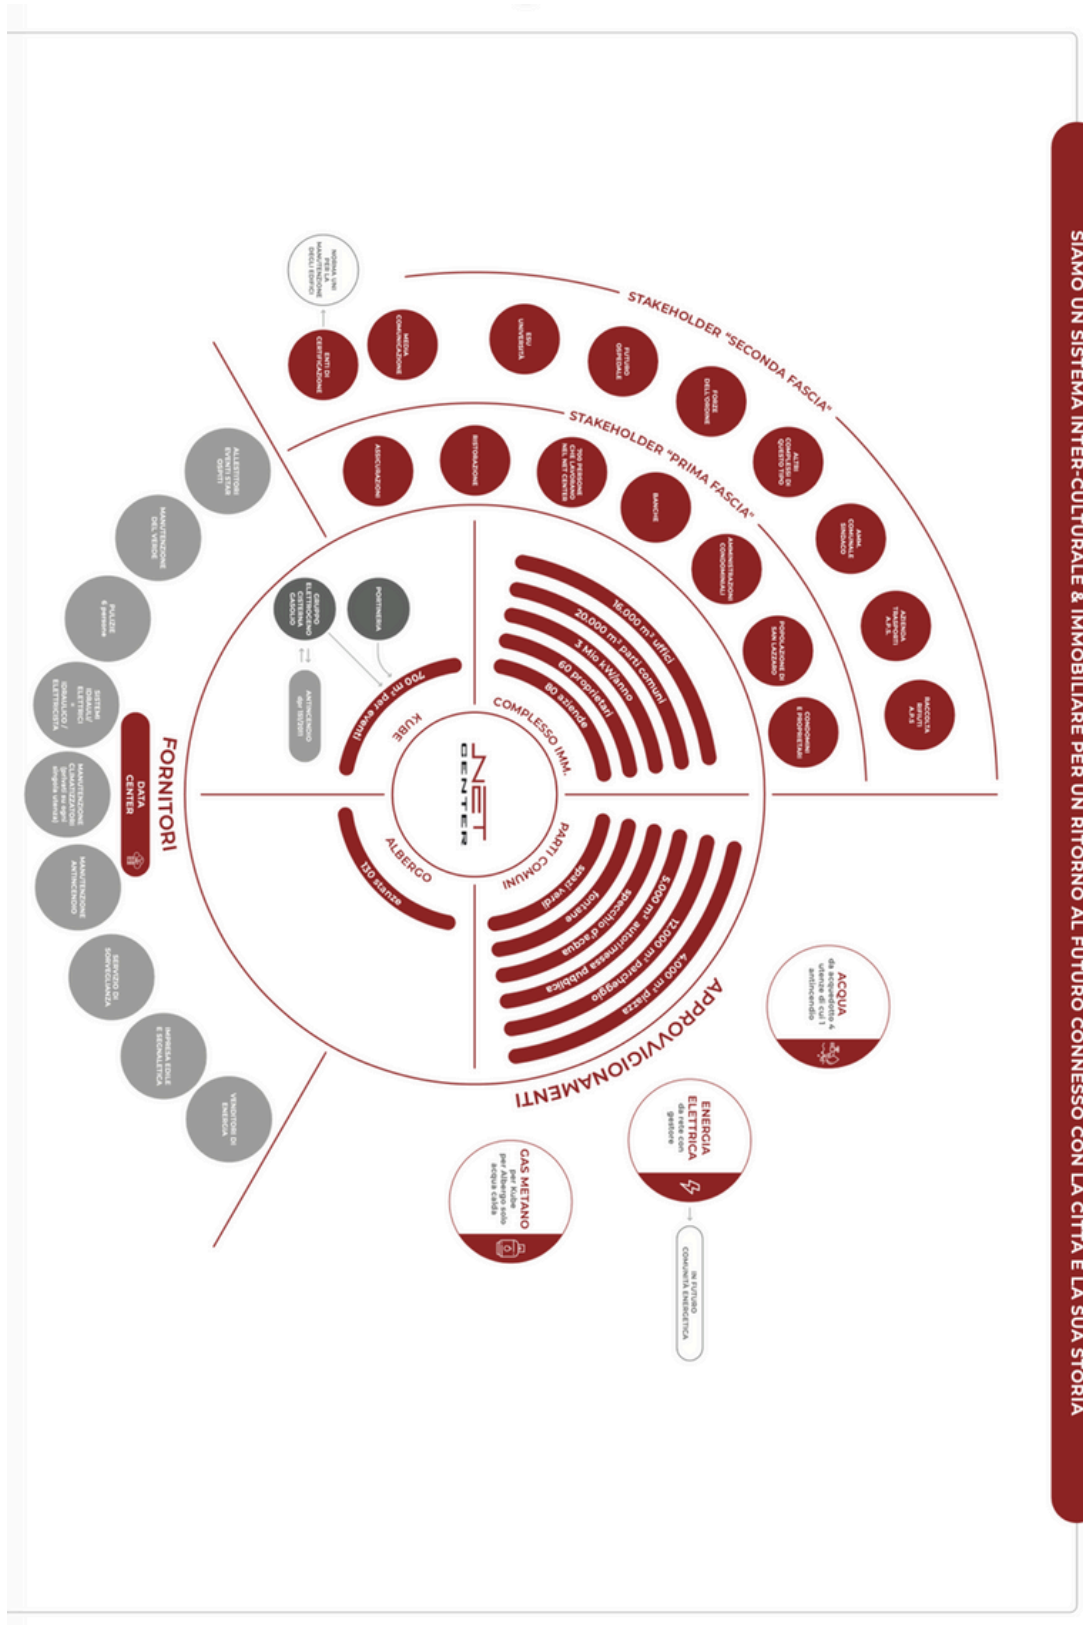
SIAMO UN SISTEMA INTER-CULTURALE & IMMOBILIARE PER UN RITORNO AL FUTURO CONNESSO CON LA CITTÀ E LA SUA STORIA

STAKEHOLDER "SECONDA FASCIA"

RACCOLTA RIFIUTI A.P.S.

AZIENDA TRASPORTI A.P.S.

AMM. COMUNALE SINDACO

ALTRI COMPLESSI DI QUESTO TIPO

FORZE DELL'ORDINE

FUTURO OSPEDALE

EDU UNIVERSITÀ

MEDIA COMUNICAZIONE

ENTI DI CERTIFICAZIONE

NORMA UNI PER LA MANUTENZIONE DEGLI EDIFICI

STAKEHOLDER "PRIMA FASCIA"

CONDOMINI E PROPRIETARI

POPOLAZIONE DI SAN LAZZARO

AMMINISTRAZIONI CONDOMINIALI

BANCHE

700 PERSONE CHE LAVORANO NEL NET CENTER

RISTORAZIONE

ASSICURAZIONI

COMPLESSO IMM.

16.000 m² uffici

20.000 m² parti comuni

3 Mio kWh/anno

60 proprietari

80 aziende

KUBE

700 m² per eventi

PORTINERIA

GRUPPO ELETTROGENO CISTERNA GASOLIO

ANTINCENDIO Agriflori

NET CENTER

PARTI COMUNI

spazi verdi

fontane

specchi d'acqua

5.000 m² autorimessa pubblica

12.000 m² parcheggio

4.000 m² piazza

ALBERGO

130 stanze

APPROVVIGIONAMENTI

ACQUA da acquedotto 4 utenze di cui 1 antincendio

ENERGIA ELETTRICA da rete con gestore

IN FUTURO COMUNITÀ ENERGETICA

GAS METANO per Kube per Albergo solo acqua calda

FORNITORI

DATA CENTER

ALLESTITORI EVENTI STAR OSPITI

MANUTENZIONE DEL VERDE

PULIZIE 6 persone

SISTEMI IDRAULICI ELETTRICI IDRAULICO / ELETTRICISTA

MANUTENZIONE CLIMATIZZAZIONE

MANUTENZIONE ANTINCENDIO

SERVIZIO DI SORVEGLIANZA

IMPRESA EDILE E SEGNALETICA

VENDITORI DI ENERGIA